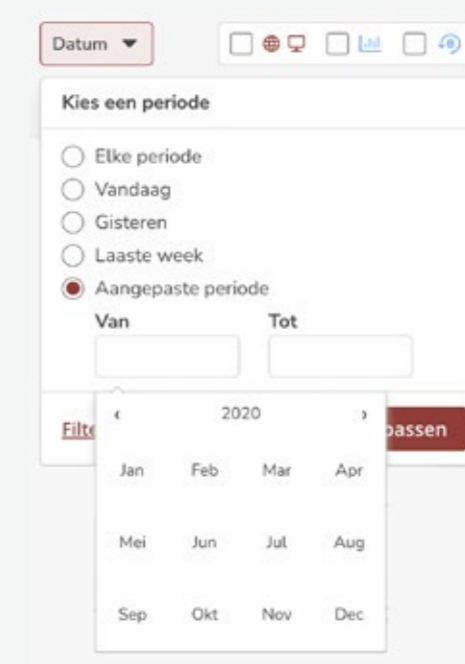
Datum ▼

Kies een periode

Elke periode
Vandaag
Gisteren
Laaste week
Aangepaste periode

Van
Tot

Filte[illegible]
‹ 2020 ›
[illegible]passen

| Jan | Feb | Mar | Apr |
|---|---|---|---|
| Mei | Jun | Jul | Aug |
| Sep | Okt | Nov | Dec |